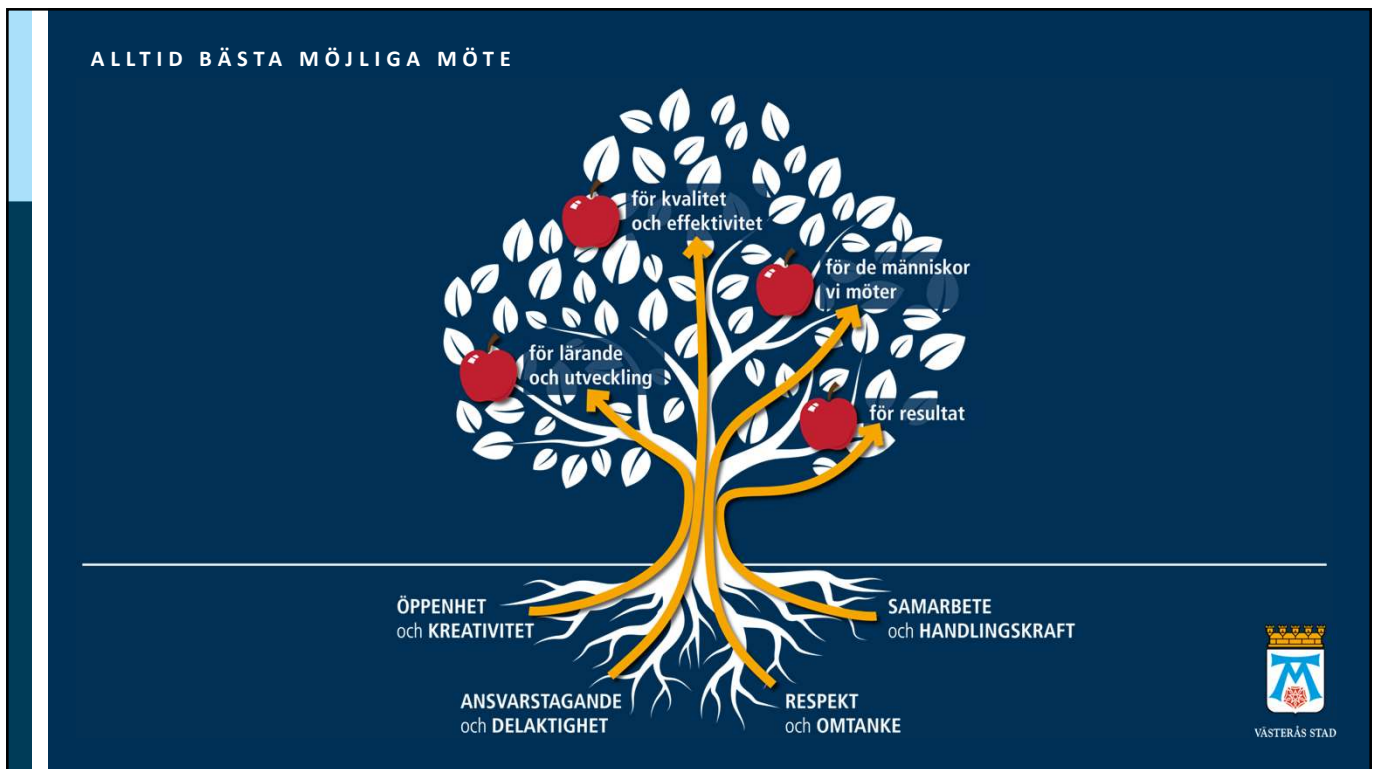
ALLTID BÄSTA MÖJLIGA MÖTE

för kvalitet och effektivitet

för de människor vi möter

för lärande och utveckling

för resultat

ÖPPENHET och KREATIVITET

SAMARBETE och HANDLINGSKRAFT

ANSVARSTAGANDE och DELAKTIGHET

RESPEKT och OMTANKE

VÄSTERÅS STAD